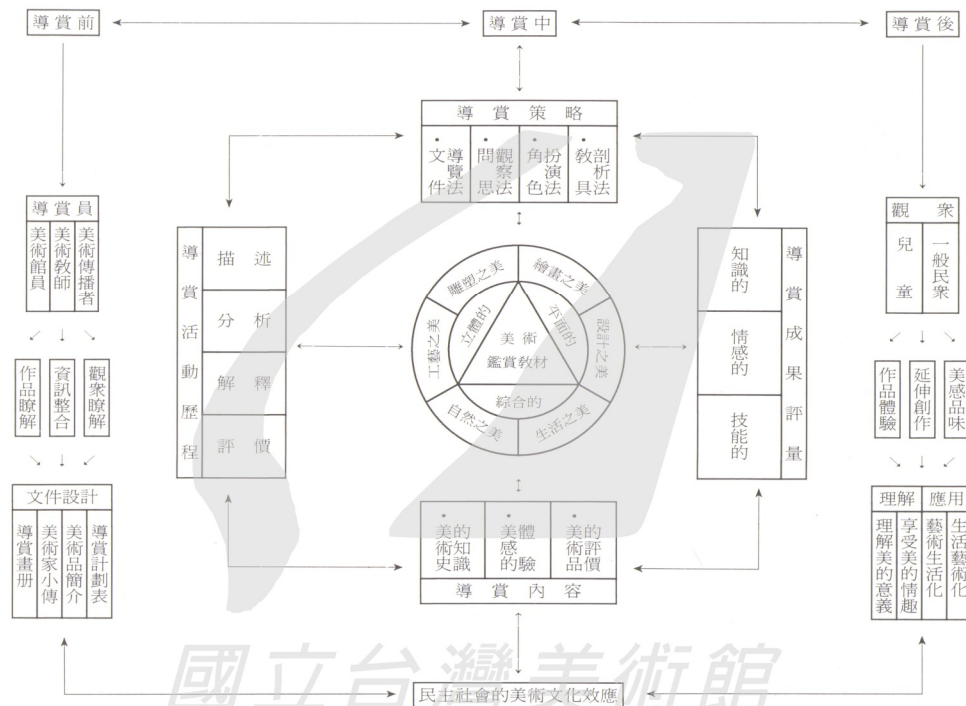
導賞前

導賞中

導賞後

導賞策略

• 導覽文件法

• 觀察問思法

• 扮演角色法

• 剖析教具法

導賞員

美術館員

美術教師

美術傳播者

作品瞭解

資訊整合

觀眾瞭解

文件設計

導賞計劃表

美術品簡介

美術家小傳

導賞書冊

導賞活動歷程

描述

分析

解釋

評價

雕塑之美

繪畫之美

設計之美

生活之美

自然之美

工藝之美

立體的

平面的

綜合的

美術鑑賞教材

導賞成果評量

知識的

情感的

技能的

觀衆

兒童

一般民衆

作品體驗

延伸創作

美感品味

理解

應用

理解美的意義

享受美的情趣

藝術生活化

生活藝術化

• 美術的知識史

• 美感的體驗

• 美術的評價

導賞內容

國立台灣美術館

民主社會的美術文化效應